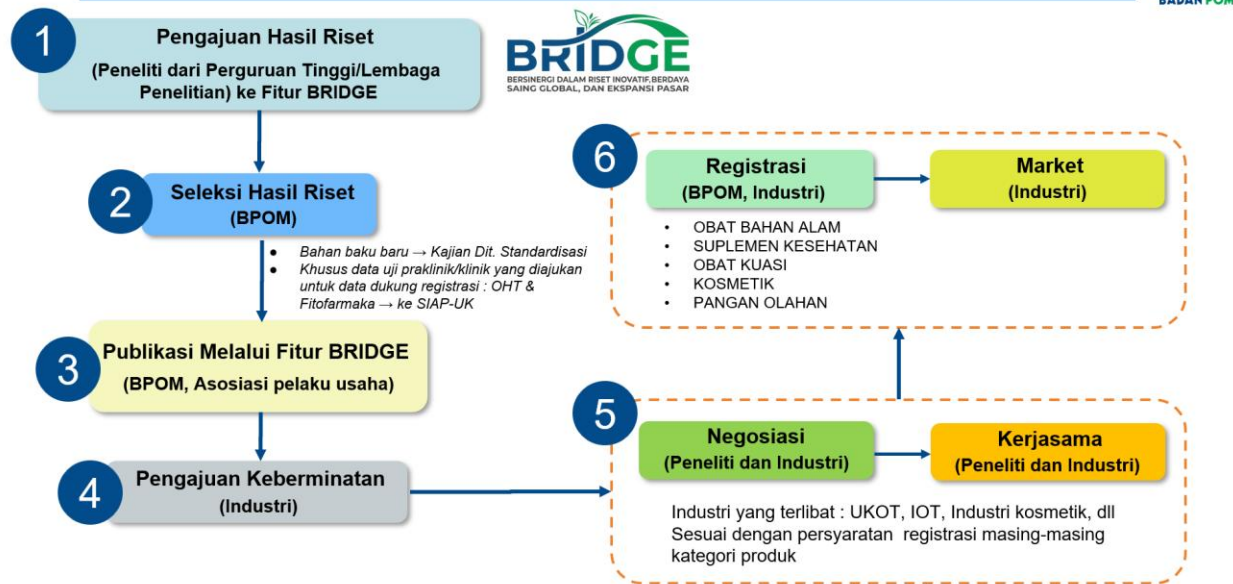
BADAN POM

BRIDGE
BERSINERGI DALAM RISET INOVATIF, BERDAYA SAING GLOBAL, DAN EKSPANSI PASAR

1
Pengajuan Hasil Riset
(Peneliti dari Perguruan Tinggi/Lembaga Penelitian) ke Fitur BRIDGE

2
Seleksi Hasil Riset
(BPOM)

- Bahan baku baru → Kajian Dit. Standardisasi
- Khusus data uji praklinik/klinik yang diajukan untuk data dukung registrasi : OHT & Fitofarmaka → ke SIAP-UK

3
Publikasi Melalui Fitur BRIDGE
(BPOM, Asosiasi pelaku usaha)

4
Pengajuan Keberminatan
(Industri)

6
Registrasi
(BPOM, Industri)

Market
(Industri)

- OBAT BAHAN ALAM
- SUPLEMEN KESEHATAN
- OBAT KUASI
- KOSMETIK
- PANGAN OLAHAN

5
Negosiasi
(Peneliti dan Industri)

Kerjasama
(Peneliti dan Industri)

Industri yang terlibat : UKOT, IOT, Industri kosmetik, dll
Sesuai dengan persyaratan registrasi masing-masing kategori produk